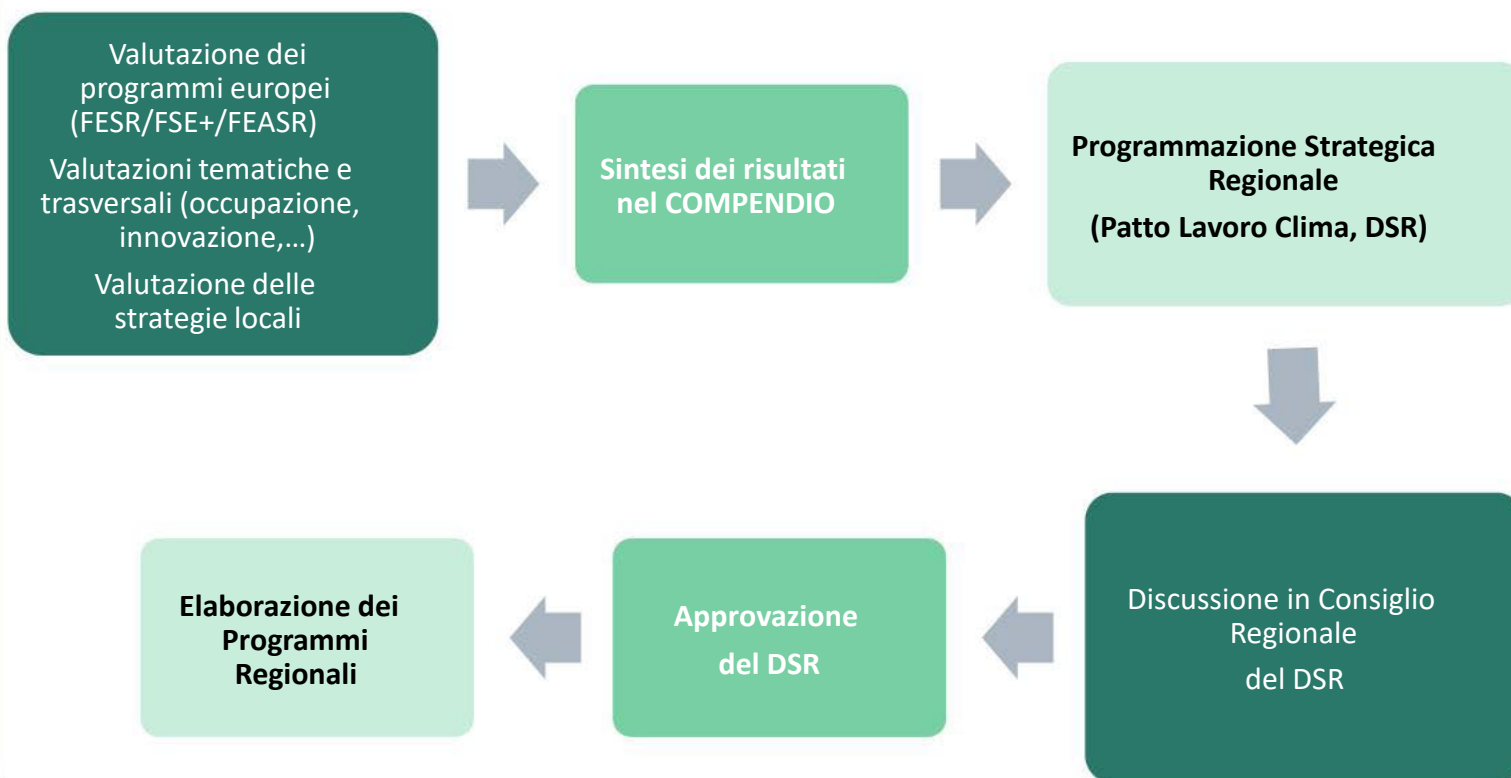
Valutazione dei programmi europei (FESR/FSE+/FEASR)

Valutazioni tematiche e trasversali (occupazione, innovazione,…)

Valutazione delle strategie locali

Sintesi dei risultati nel COMPENDIO

Programmazione Strategica Regionale

(Patto Lavoro Clima, DSR)

Discussione in Consiglio Regionale del DSR

Approvazione del DSR

Elaborazione dei Programmi Regionali